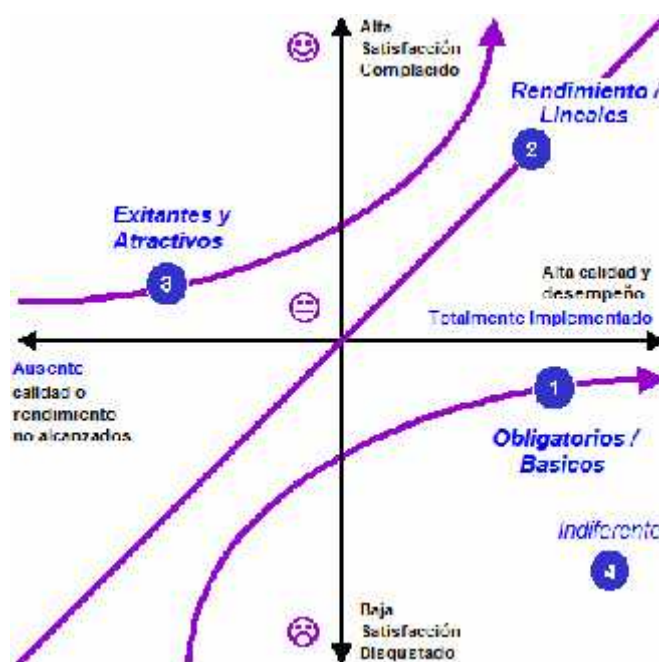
Alta
Satisfacción
Complacido

Rendimiento /
Lineales

2

Exitantes y
Atractivos

3

Alta calidad y
desempeño
Totalmente Implementado

Ausente
calidad o
rendimiento
no alcanzados

1

Obligatorios /
Basicos

Indiferente

4

Baja
Satisfacción
Disgustado